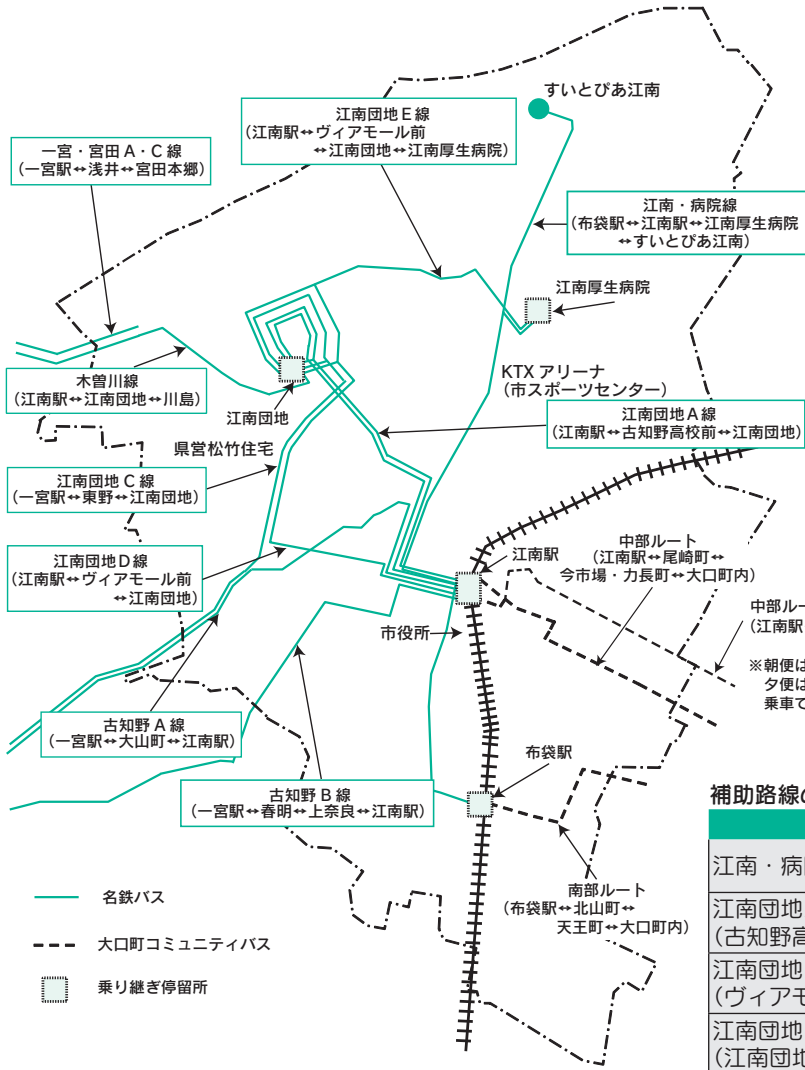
すいとぴあ江南

江南団地E線
(江南駅↔ヴィアモール前
↔江南団地↔江南厚生病院)

一宮・宮田A・C線
(一宮駅↔浅井↔宮田本郷)

江南・病院線
(布袋駅↔江南駅↔江南厚生病院
↔すいとぴあ江南)

江南厚生病院

木曽川線
(江南駅↔江南団地↔川島)

江南団地

KTX アリーナ
(市スポーツセンター)

江南団地A線
(江南駅↔古知野高校前↔江南団地)

県営松竹住宅

江南団地C線
(一宮駅↔東野↔江南団地)

中部ルート
(江南駅↔尾崎町↔
今市場・力長町↔大口町内)

江南駅

江南団地D線
(江南駅↔ヴィアモール前
↔江南団地)

中部ルー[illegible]
(江南駅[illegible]

市役所

※朝便は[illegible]
夕便は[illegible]
乗車で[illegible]

古知野A線
(一宮駅↔大山町↔江南駅)

布袋駅

古知野B線
(一宮駅↔春明↔上奈良↔江南駅)

補助路線の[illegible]

江南・病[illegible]

江南団地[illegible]
(古知野高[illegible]

江南団地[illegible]
(ヴィアモ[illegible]

江南団地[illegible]
(江南団地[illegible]

南部ルート
(布袋駅↔北山町↔
天王町↔大口町内)

名鉄バス

大口町コミュニティバス

乗り継ぎ停留所